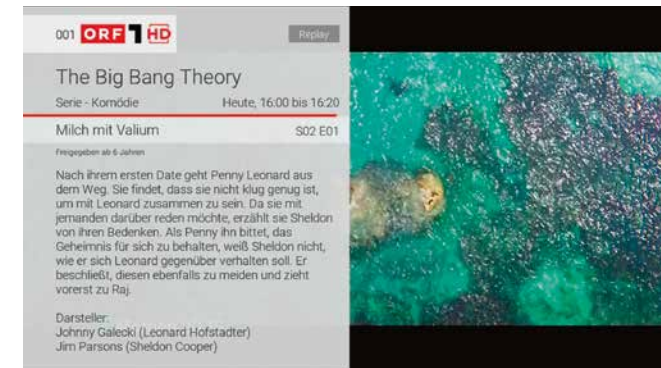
001 ORF 1 HD

Replay

The Big Bang Theory

Serie - Komödie

Heute, 16:00 bis 16:20

Milch mit Valium

S02 E01

Freigegeben ab 6 Jahren

Nach ihrem ersten Date geht Penny Leonard aus dem Weg. Sie findet, dass sie nicht klug genug ist, um mit Leonard zusammen zu sein. Da sie mit jemanden darüber reden möchte, erzählt sie Sheldon von ihren Bedenken. Als Penny ihn bittet, das Geheimnis für sich zu behalten, weiß Sheldon nicht, wie er sich Leonard gegenüber verhalten soll. Er beschließt, diesen ebenfalls zu meiden und zieht vorerst zu Raj.

Darsteller:
Johnny Galecki (Leonard Hofstadter)
Jim Parsons (Sheldon Cooper)